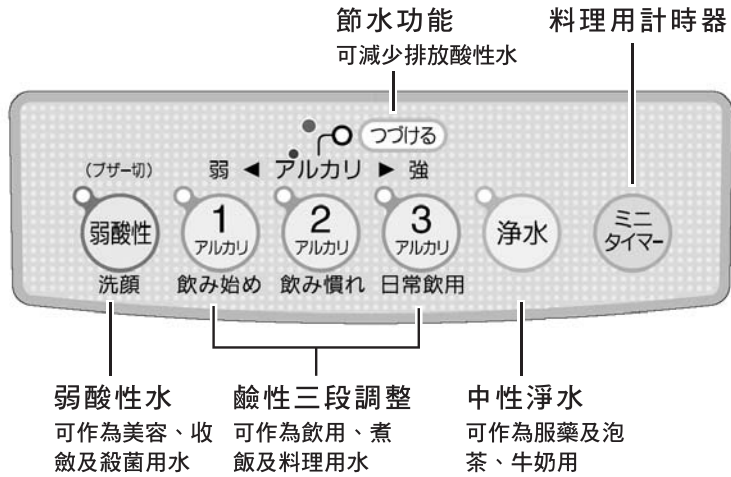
節水功能
可減少排放酸性水

料理用計時器

つづける

(ブザー切)

弱 ◀ アルカリ ▶ 強

弱酸性
洗顔

1
アルカリ
飲み始め

2
アルカリ
飲み慣れ

3
アルカリ
日常飲用

浄水

ミニ
タイマー

弱酸性水
可作為美容、收斂及殺菌用水

鹼性三段調整
可作為飲用、煮飯及料理用水

中性淨水
可作為服藥及泡茶、牛奶用